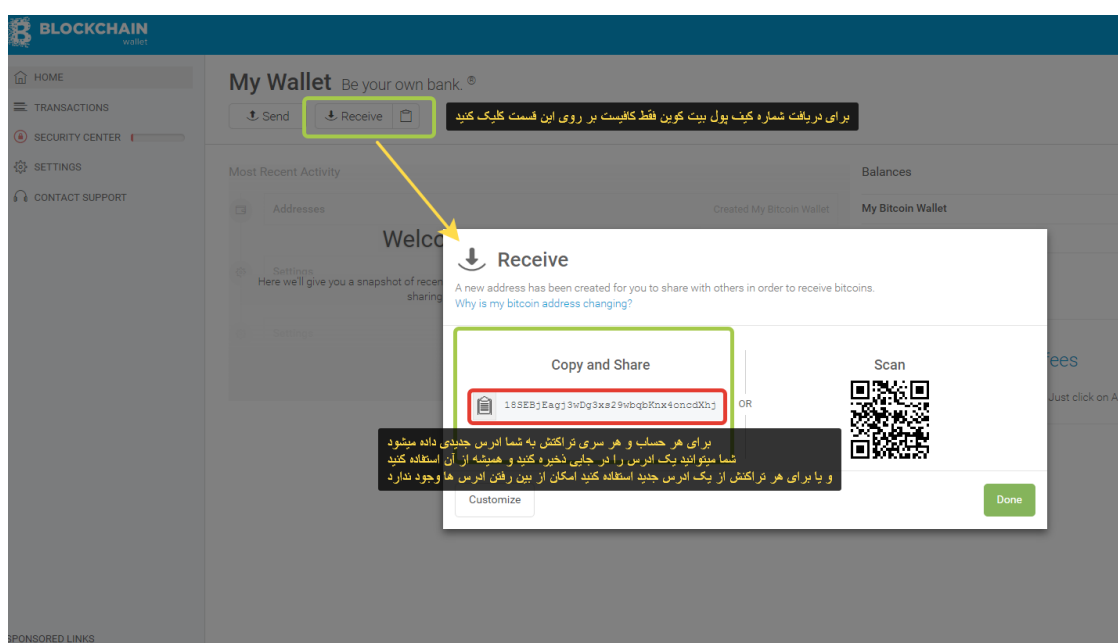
BLOCKCHAIN
wallet

HOME
TRANSACTIONS
SECURITY CENTER
SETTINGS
CONTACT SUPPORT

My Wallet Be your own bank.®

Send
Receive

برای دریافت شماره کیف پول بیت کوین فقط کافیست بر روی این قسمت کلیک کنید

Most Recent Activity
Addresses
Created My Bitcoin Wallet
Welco
Settings
Here we'll give you a snapshot of recen
sharing

Balances
My Bitcoin Wallet
fees
Just click on A

Receive
A new address has been created for you to share with others in order to receive bitcoins.
Why is my bitcoin address changing?

Copy and Share
18SEBjEagj3wDg3xs29wbqbKnx4oncdXhj
OR
Scan

برای هر حساب و هر سری تراکنش به شما ادرس جدیدی داده میشود
شما میتوانید یک ادرس را در جایی ذخیره کنید و همیشه از آن استفاده کنید
و یا برای هر تراکنش از یک ادرس جدید استفاده کنید امکان از بین رفتن ادرس ها وجود ندارد

Customize
Done

SPONSORED LINKS